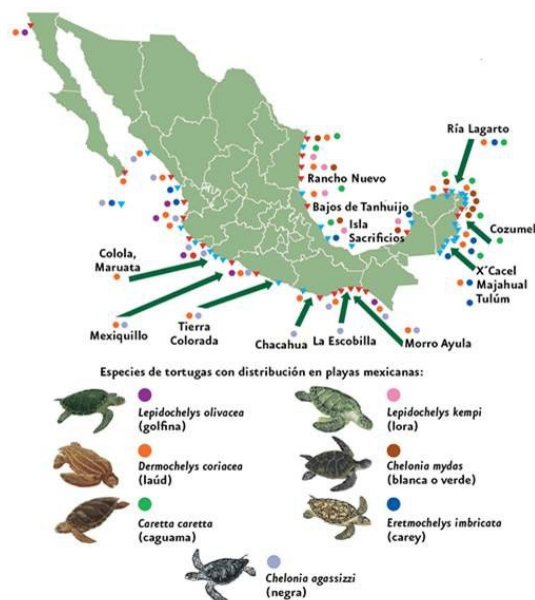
Ría Lagarto

Rancho Nuevo

Bajos de Tanhuijo

Isla Sacrificios

Cozumel

X'Cacel

Majahual

Tulúm

Colola, Maruata

Mexiquillo

Tierra Colorada

Chacahua

La Escobilla

Morro Ayula

Especies de tortugas con distribución en playas mexicanas:

Lepidochelys olivacea (golfina)

Lepidochelys kempi (lora)

Dermochelys coriacea (laúd)

Chelonia mydas (blanca o verde)

Caretta caretta (caguama)

Eretmochelys imbricata (carey)

Chelonia agassizzi (negra)